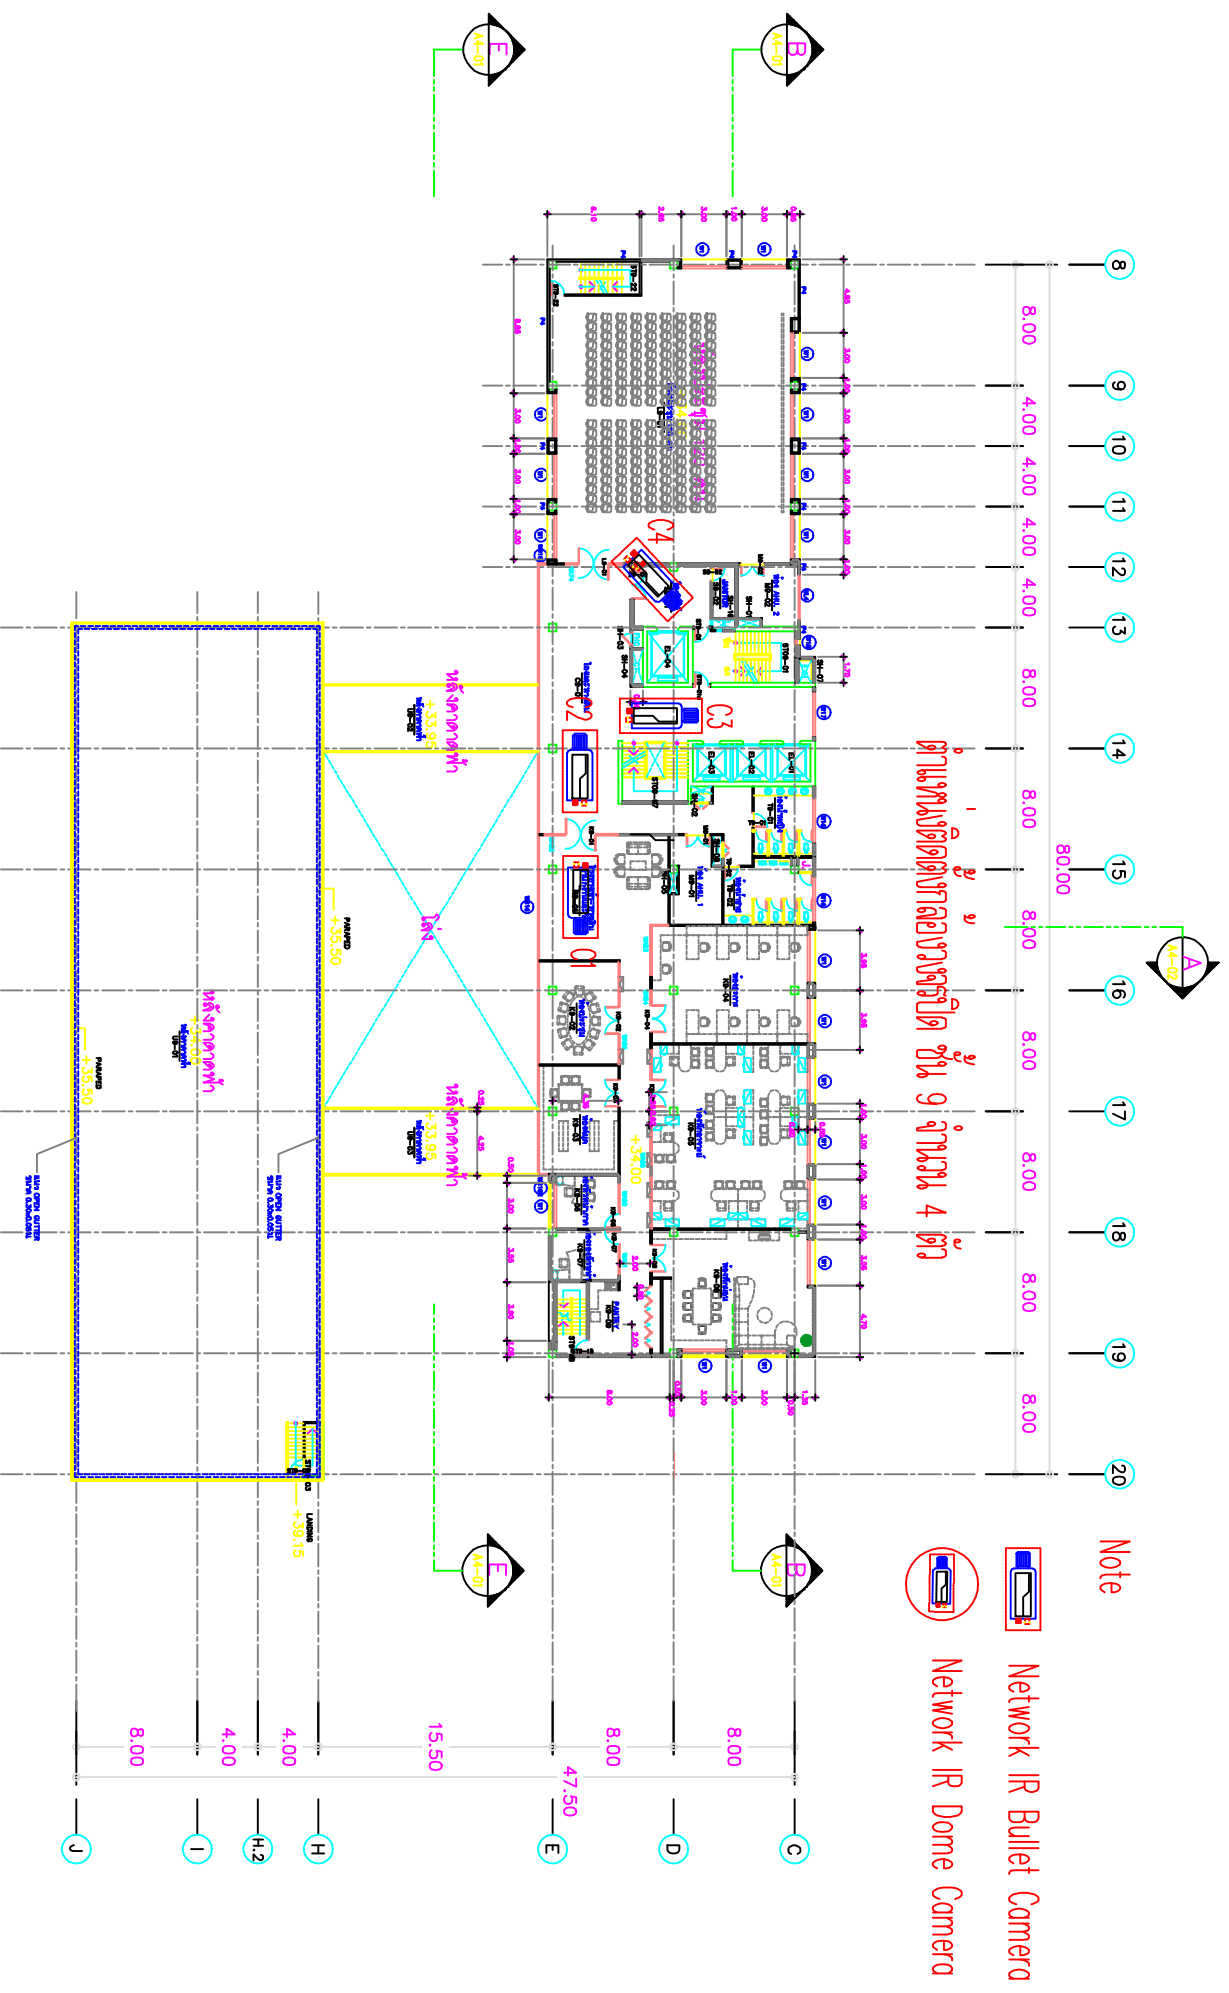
ตำแหน่งติดตั้งกล้องวงจรปิด ชั้น 9 จำนวน 4 ตัว

Note

Network IR Bullet Camera

Network IR Dome Camera

C1
C2
C3
C4

8
9
10
11
12
13
14
15
16
17
18
19
20

8.00
4.00
4.00
4.00
4.00
8.00
8.00
8.00
8.00
8.00
8.00
8.00
80.00

C
D
E
H
H.2
I
J

8.00
8.00
15.50
4.00
4.00
8.00
47.50

หลังคาดาดฟ้า
หลังคาดาดฟ้า
หลังคาดาดฟ้า
หลังคาดาดฟ้า
โถง
+33.50
+33.50
+33.50
+33.50
+35.00
+36.15

PARAPED
PARAPED
LANDING

E
A4-01
B
A4-01
A
A4-02
E
A4-01
B
A4-01